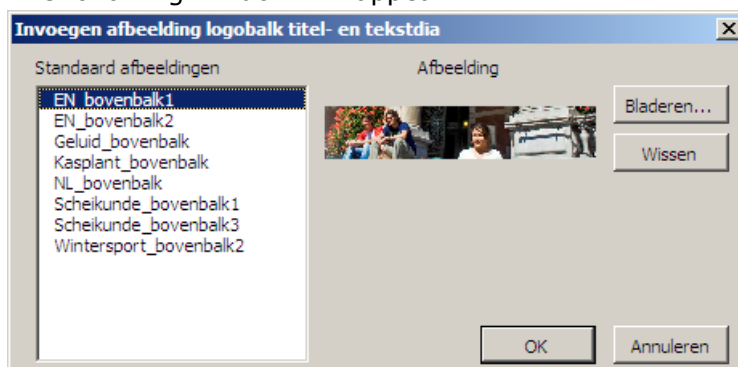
Invoegen afbeelding logobalk titel- en tekstdia

Standaard afbeeldingen

EN_bovenbalk1
EN_bovenbalk2
Geluid_bovenbalk
Kasplant_bovenbalk
NL_bovenbalk
Scheikunde_bovenbalk1
Scheikunde_bovenbalk3
Wintersport_bovenbalk2

Afbeelding

Bladeren...

Wissen

OK

Annuleren